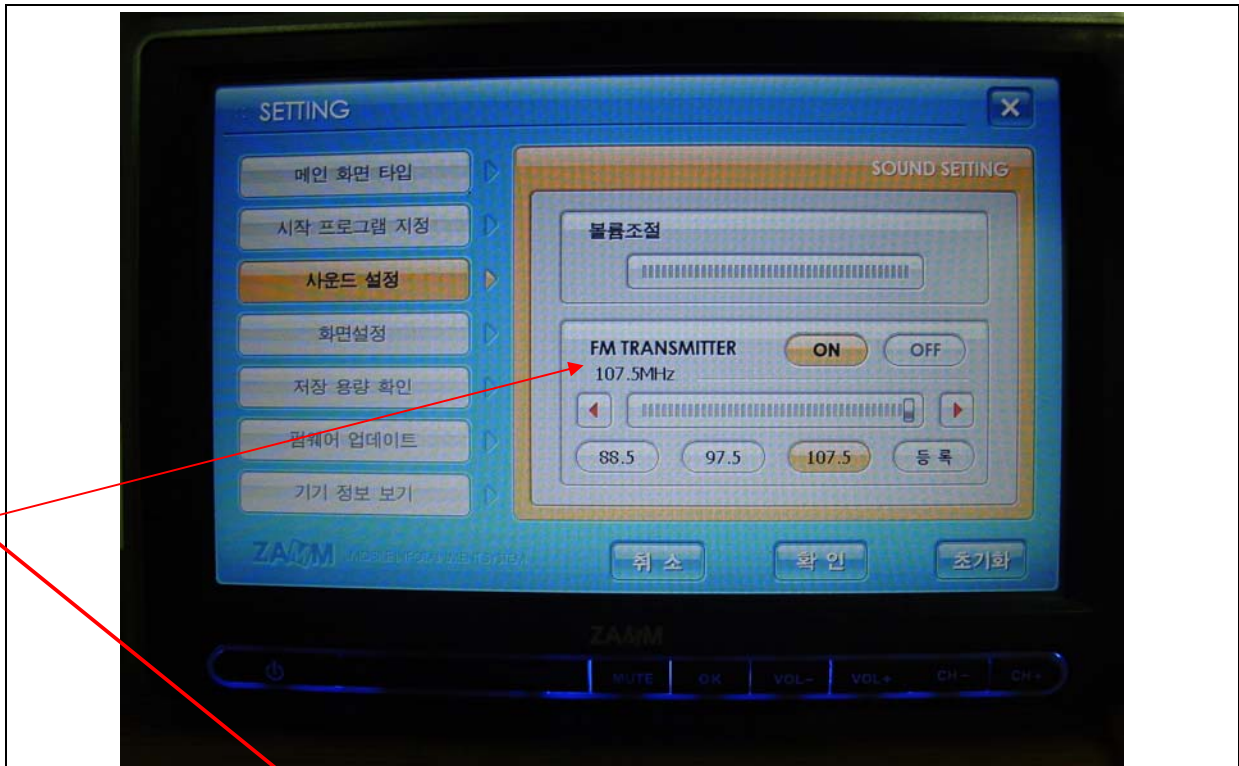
SETTING

메인 화면 타입
시작 프로그램 지정
사운드 설정
화면설정
저장 용량 확인
펌웨어 업데이트
기기 정보 보기

SOUND SETTING

볼륨조절

FM TRANSMITTER
ON
OFF
107.5MHz

88.5
97.5
107.5
등 록

ZAAM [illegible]

취 소
확 인
초기화

ZAAM

MUTE
OK
VOL-
VOL+
CH-
CH+